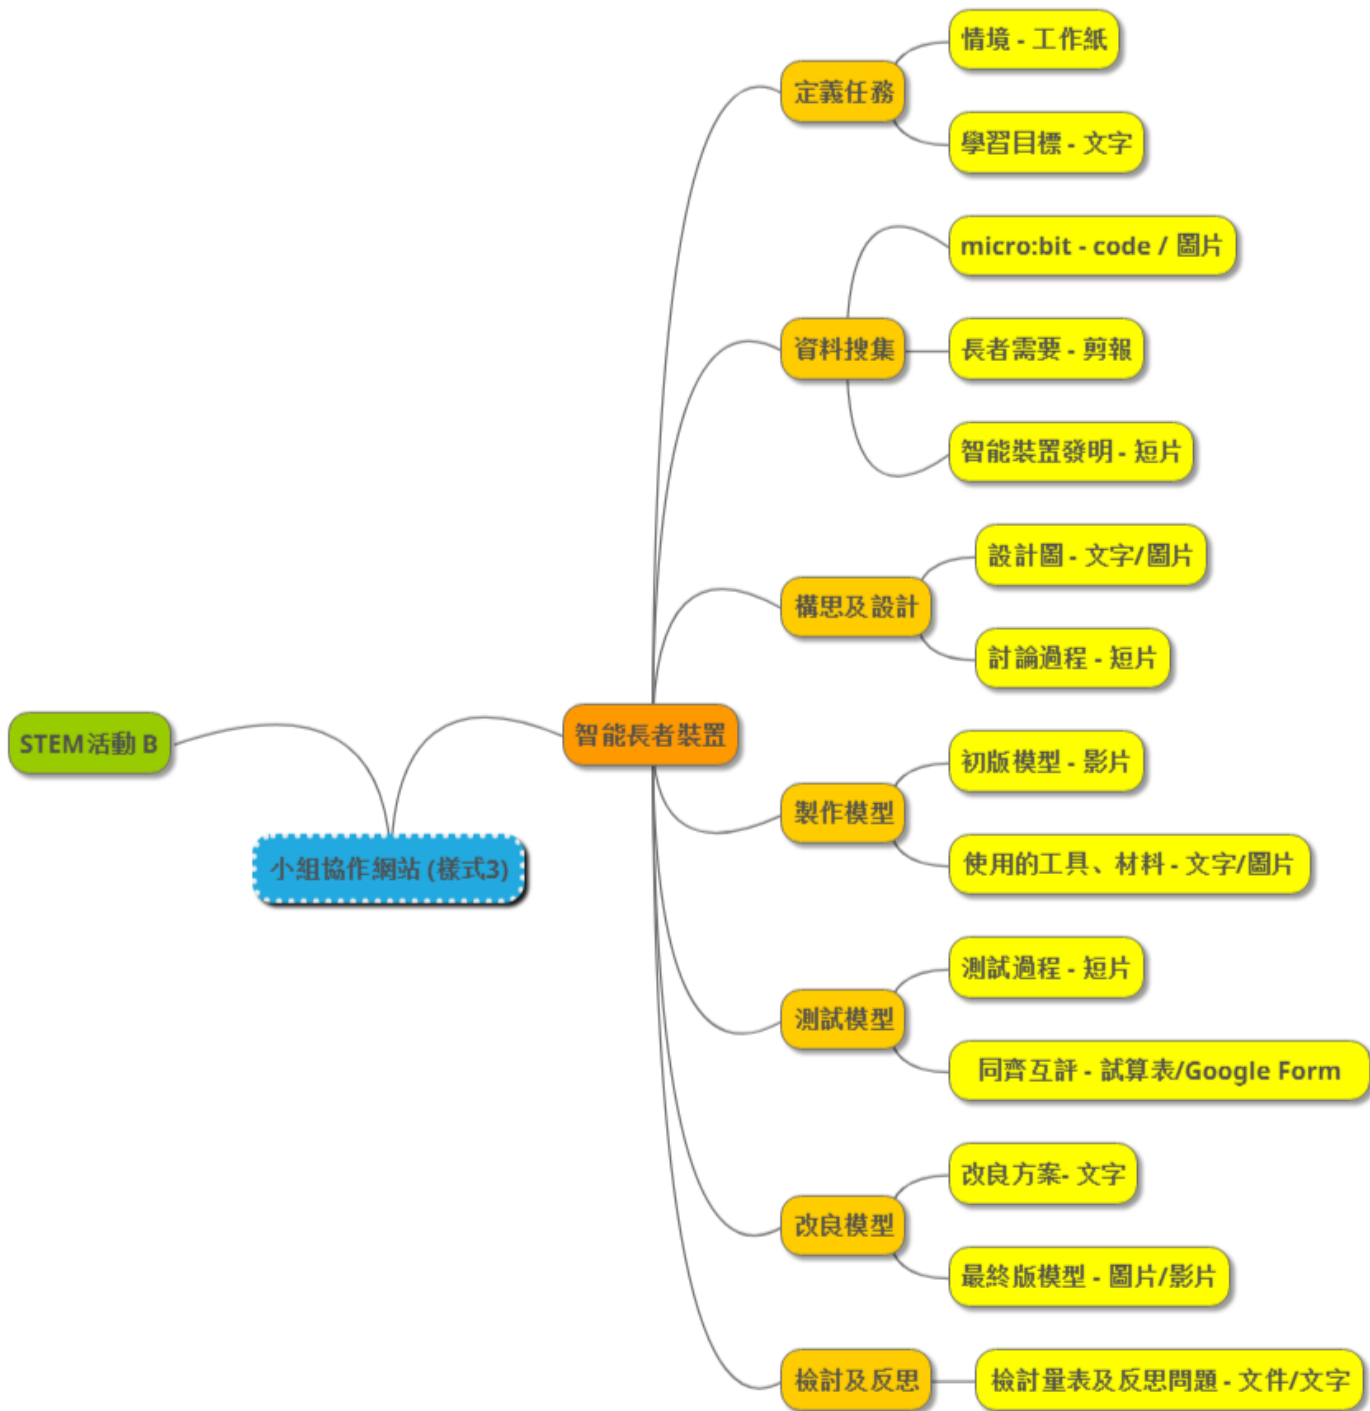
STEM活動 B

小組協作網站 (樣式3)

智能長者裝置

定義任務
情境 - 工作紙
學習目標 - 文字

資料搜集
micro:bit - code / 圖片
長者需要 - 剪報
智能裝置發明 - 短片

構思及設計
設計圖 - 文字/圖片
討論過程 - 短片

製作模型
初版模型 - 影片
使用的工具、材料 - 文字/圖片

測試模型
測試過程 - 短片
同齊互評 - 試算表/Google Form

改良模型
改良方案- 文字
最終版模型 - 圖片/影片

檢討及反思
檢討量表及反思問題 - 文件/文字